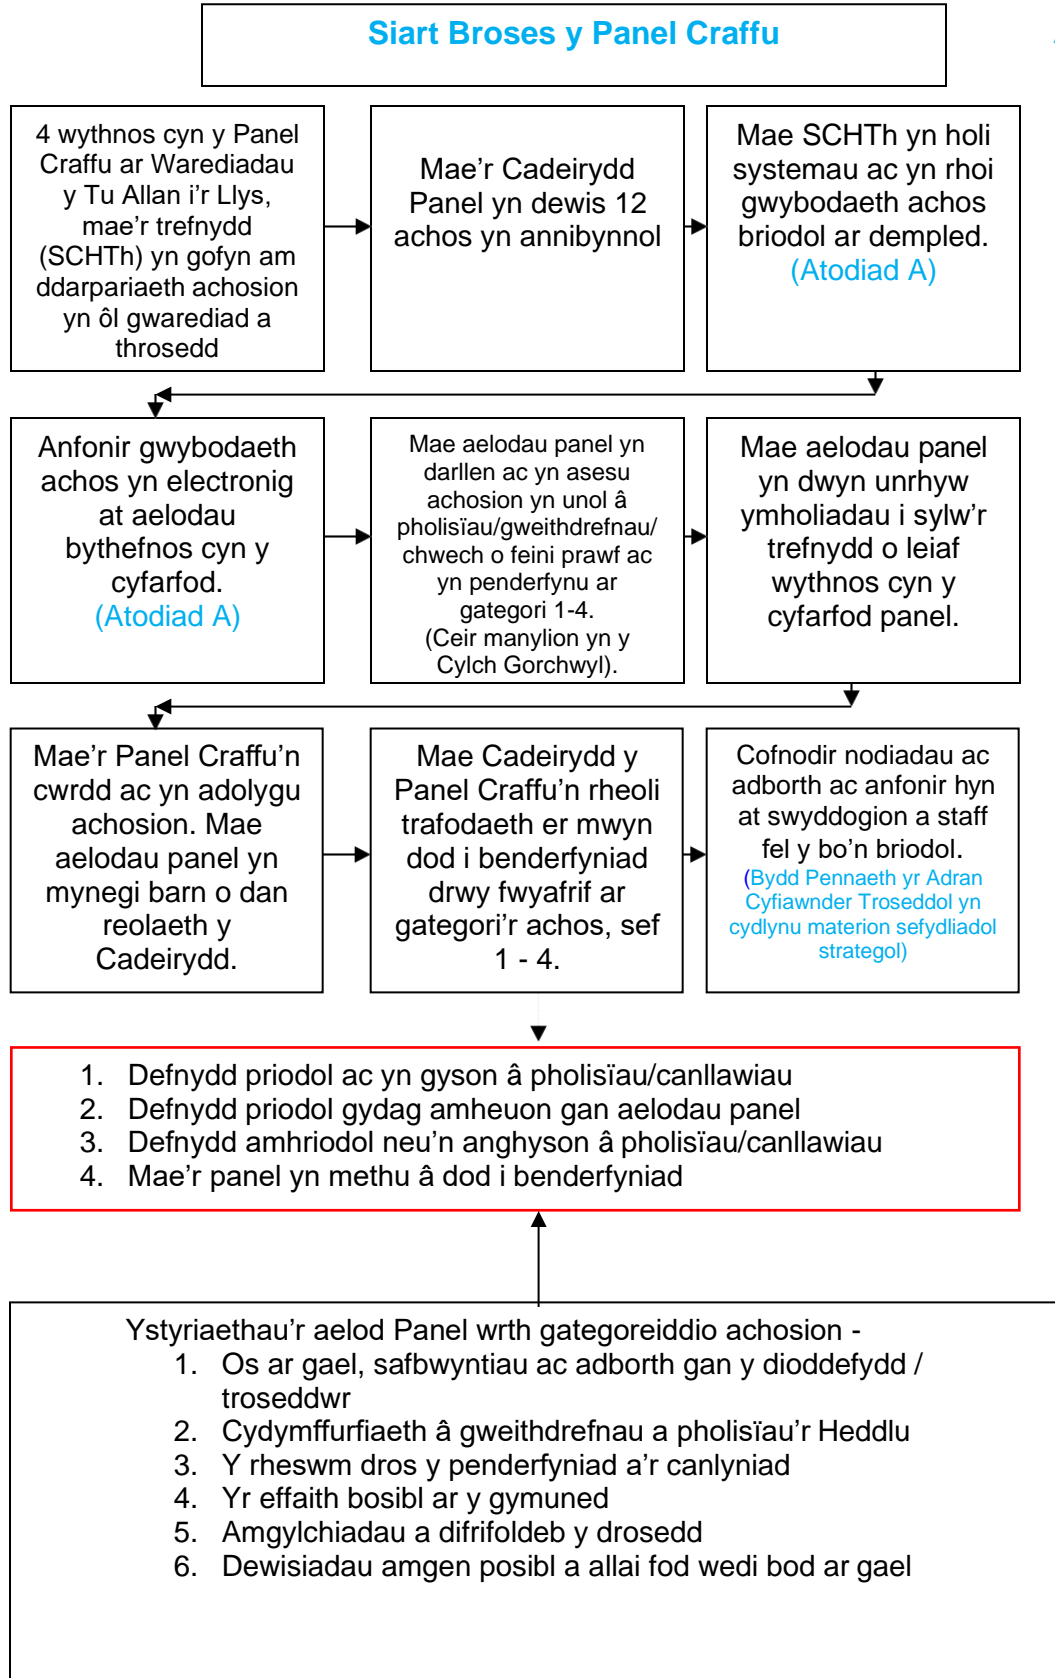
Siart Broses y Panel Craffu

4 wythnos cyn y Panel Craffu ar Warediadau y Tu Allan i'r Llys, mae'r trefnydd (SCHTh) yn gofyn am ddarpariaeth achosion yn ôl gwarediad a throsedd

Mae'r Cadeirydd Panel yn dewis 12 achos yn annibynnol

Mae SCHTh yn holi systemau ac yn rhoi gwybodaeth achos briodol ar dempled. (Atodiad A)

Anfonir gwybodaeth achos yn electronig at aelodau bythefnos cyn y cyfarfod. (Atodiad A)

Mae aelodau panel yn darllen ac yn asesu achosion yn unol â pholisïau/gweithdrefnau/ chwech o feini prawf ac yn penderfynu ar gategori 1-4. (Ceir manylion yn y Cylch Gorchwyl).

Mae aelodau panel yn dwyn unrhyw ymholiadau i sylw'r trefnydd o leiaf wythnos cyn y cyfarfod panel.

Mae'r Panel Craffu'n cwrdd ac yn adolygu achosion. Mae aelodau panel yn mynegi barn o dan reolaeth y Cadeirydd.

Mae Cadeirydd y Panel Craffu'n rheoli trafodaeth er mwyn dod i benderfyniad drwy fwyafrif ar gategori'r achos, sef 1 - 4.

Cofnodir nodiadau ac adborth ac anfonir hyn at swyddogion a staff fel y bo'n briodol. (Bydd Pennaeth yr Adran Cyfiawnder Troseddol yn cydlynu materion sefydliadol strategol)

1. Defnydd priodol ac yn gyson â pholisïau/canllawiau
2. Defnydd priodol gydag amheuon gan aelodau panel
3. Defnydd amhriodol neu'n anghyson â pholisïau/canllawiau
4. Mae'r panel yn methu â dod i benderfyniad

Ystyriaethau'r aelod Panel wrth gategoreiddio achosion -
1. Os ar gael, safbwyntiau ac adborth gan y dioddefydd / troseddwr
2. Cydymffurfiaeth â gweithdrefnau a pholisïau'r Heddlu
3. Y rheswm dros y penderfyniad a'r canlyniad
4. Yr effaith bosibl ar y gymuned
5. Amgylchiadau a difrifoldeb y drosedd
6. Dewisiadau amgen posibl a allai fod wedi bod ar gael